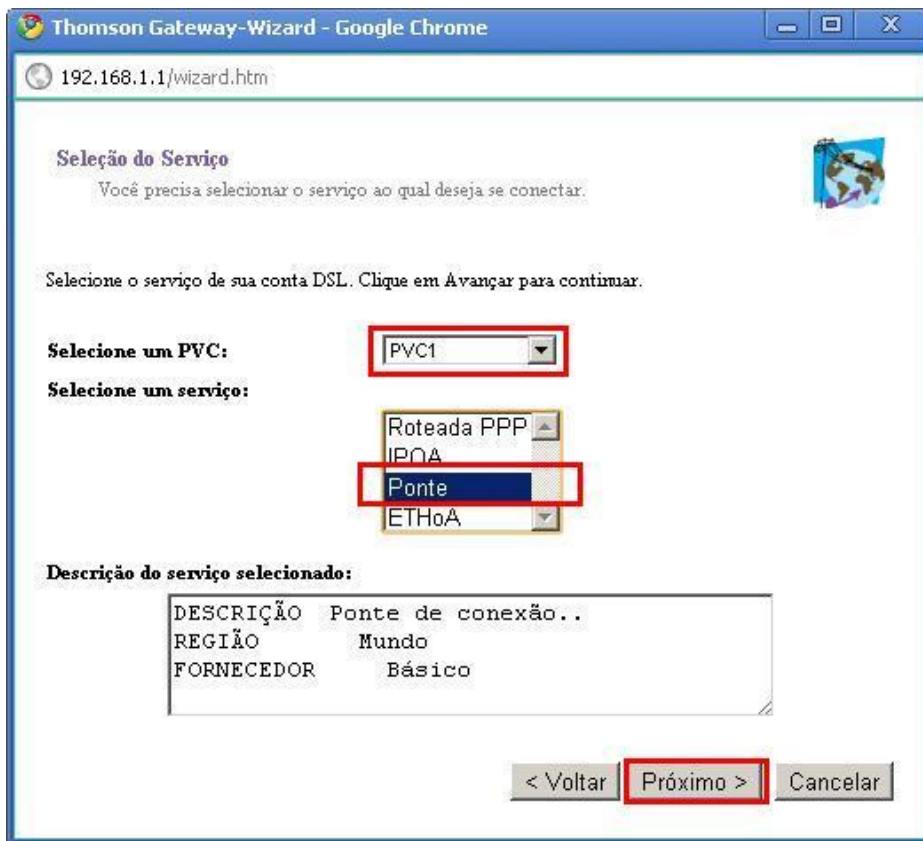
Thomson Gateway-Wizard - Google Chrome

192.168.1.1/wizard.htm

Seleção do Serviço

Você precisa selecionar o serviço ao qual deseja se conectar.

Selecione o serviço de sua conta DSL. Clique em Avançar para continuar.

Selecione um PVC: PVC1

Selecione um serviço:

Roteada PPP
IPOA
Ponte
ETHoA

Descrição do serviço selecionado:

DESCRIÇÃO Ponte de conexão..
REGIÃO Mundo
FORNECEDOR Básico

< Voltar | Próximo > | Cancelar